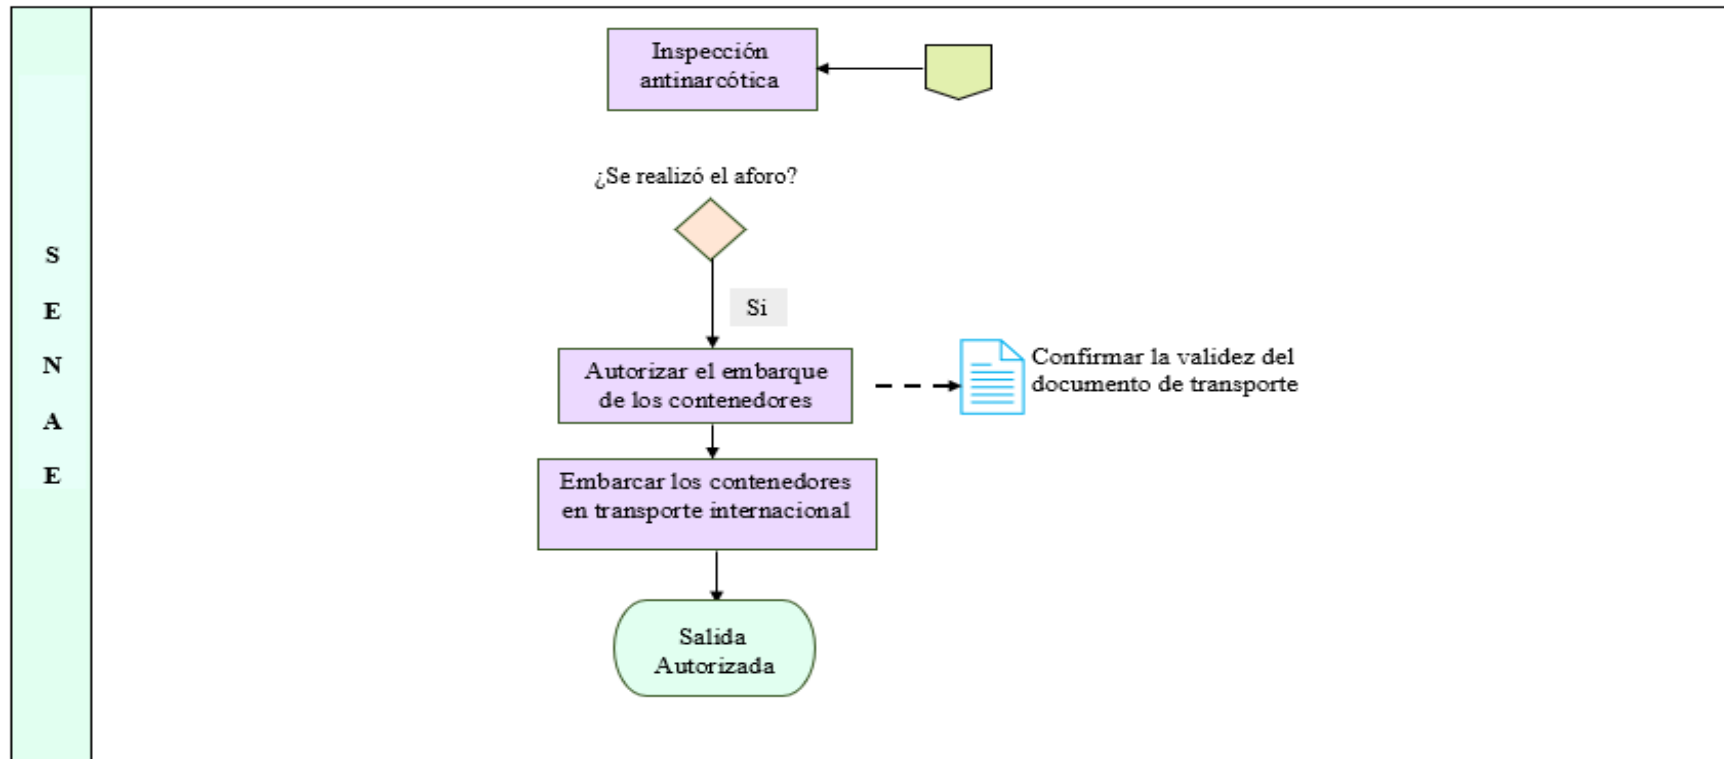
S
E
N
A
E

Inspección antinarcótica

¿Se realizó el aforo?

Si

Autorizar el embarque de los contenedores

Confirmar la validez del documento de transporte

Embarcar los contenedores en transporte internacional

Salida Autorizada